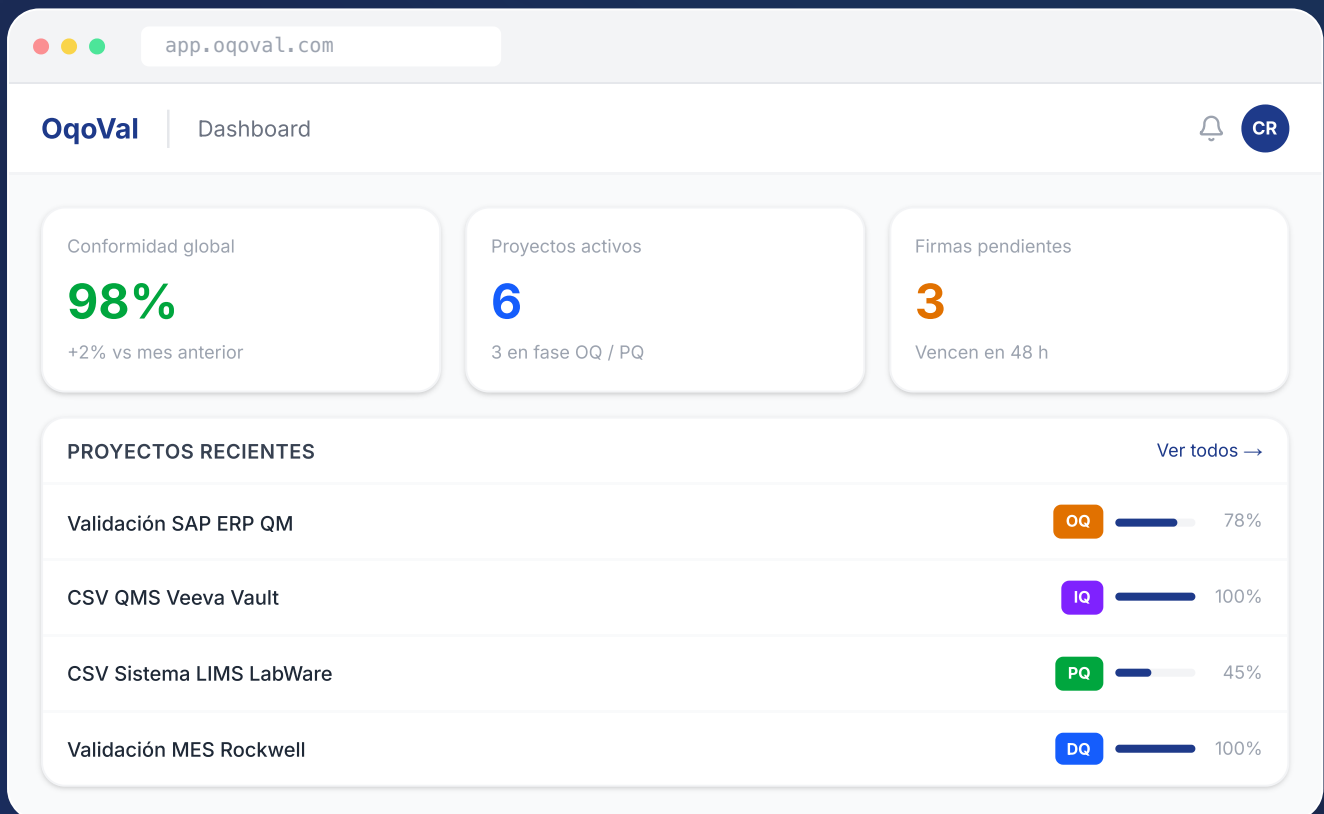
app.oqoval.com

OqoVal Dashboard CR

Conformidad global
98%
+2% vs mes anterior

Proyectos activos
6
3 en fase OQ / PQ

Firmas pendientes
3
Vencen en 48 h

PROYECTOS RECIENTES
Ver todos →

| | | |
|---|---|---|
| Validación SAP ERP QM | OQ | 78% |
| CSV QMS Veeva Vault | IQ | 100% |
| CSV Sistema LIMS LabWare | PQ | 45% |
| Validación MES Rockwell | DQ | 100% |